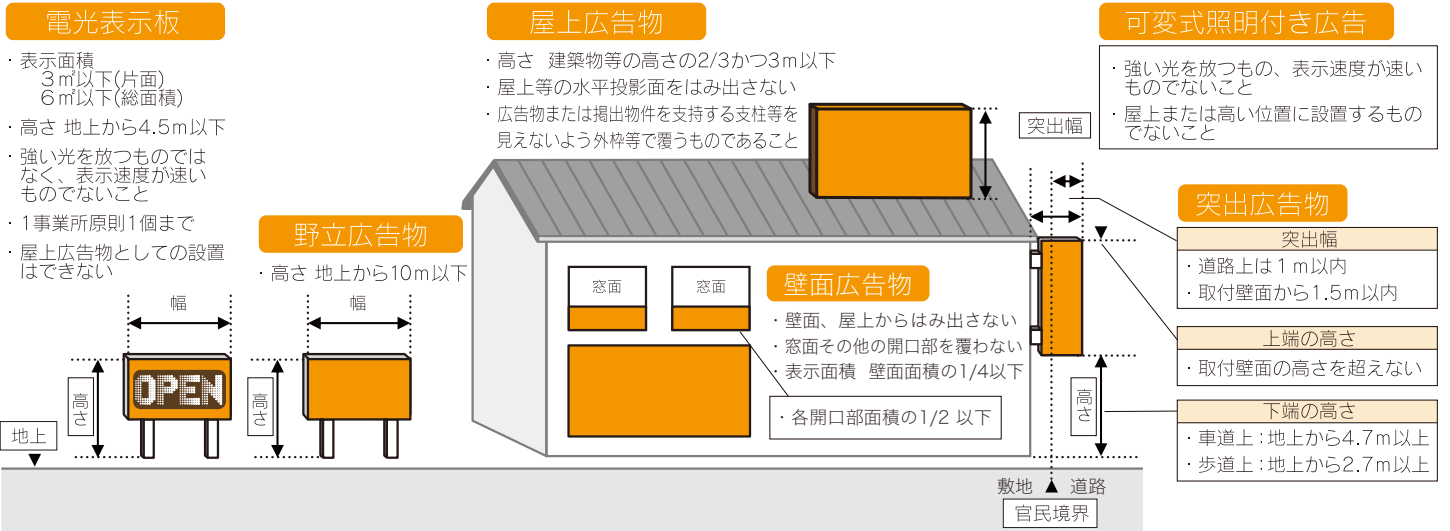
電光表示板

・表示面積
　3㎡以下(片面)
　6㎡以下(総面積)
・高さ 地上から4.5m以下
・強い光を放つものではなく、表示速度が速いものでないこと
・1事業所原則1個まで
・屋上広告物としての設置はできない

幅
OPEN
高さ
地上

野立広告物

・高さ 地上から10m以下

幅
高さ

屋上広告物

・高さ　建築物等の高さの2/3かつ3m以下
・屋上等の水平投影面をはみ出さない
・広告物または掲出物件を支持する支柱等を見えないよう外枠等で覆うものであること

窓面
窓面

壁面広告物

・壁面、屋上からはみ出さない
・窓面その他の開口部を覆わない
・表示面積　壁面面積の1/4以下
・各開口部面積の1/2 以下

可変式照明付き広告

・強い光を放つもの、表示速度が速いものでないこと
・屋上または高い位置に設置するものでないこと

突出幅

突出広告物

| 突出幅 |
|---|
| ・道路上は1m以内 |
| ・取付壁面から1.5m以内 |

| 上端の高さ |
|---|
| ・取付壁面の高さを超えない |

高さ

| 下端の高さ |
|---|
| ・車道上：地上から4.7m以上 |
| ・歩道上：地上から2.7m以上 |

敷地　道路
官民境界